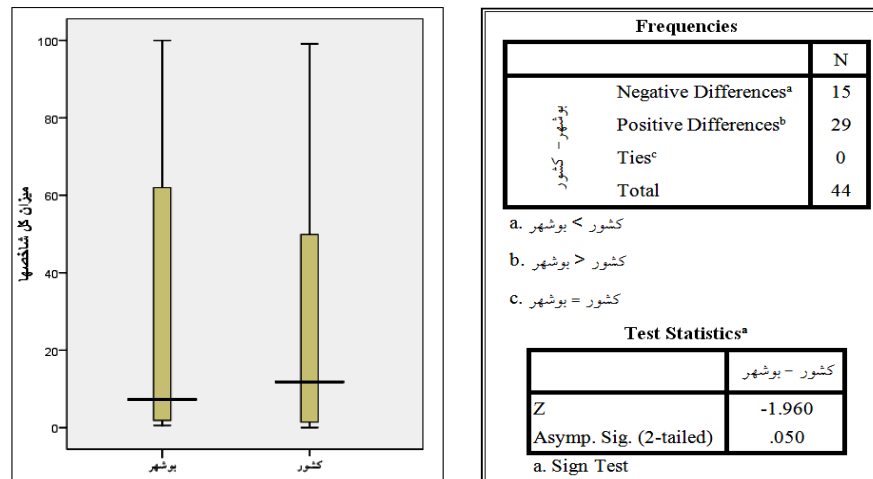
100

80

60

40

20

0

میزان کل شاخصها

بوشهر

کشور

Frequencies

| | | N |
|---|---|---|
| کشور - بوشهر | Negative Differences$^a$ | 15 |
| | Positive Differences$^b$ | 29 |
| | Ties$^c$ | 0 |
| | Total | 44 |

a. کشور > بوشهر

b. کشور < بوشهر

c. کشور = بوشهر

Test Statistics$^a$

| | کشور - بوشهر |
|---|---|
| Z | -1.960 |
| Asymp. Sig. (2-tailed) | .050 |

a. Sign Test